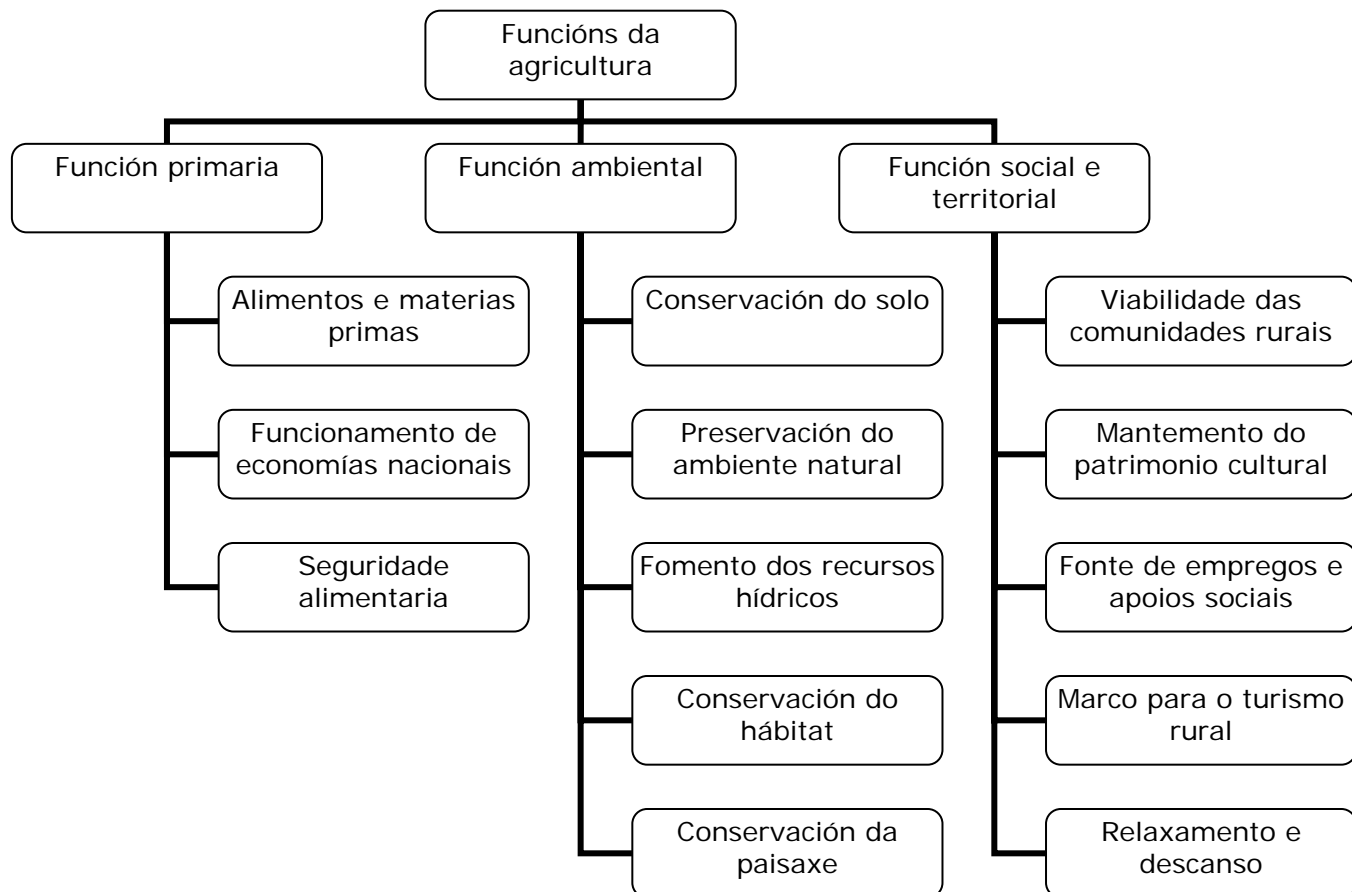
Funcións da agricultura

Función primaria

Alimentos e materias primas

Funcionamento de economías nacionais

Seguridade alimentaria

Función ambiental

Conservación do solo

Preservación do ambiente natural

Fomento dos recursos hídricos

Conservación do hábitat

Conservación da paisaxe

Función social e territorial

Viabilidade das comunidades rurais

Mantemento do patrimonio cultural

Fonte de empregos e apoios sociais

Marco para o turismo rural

Relaxamento e descanso